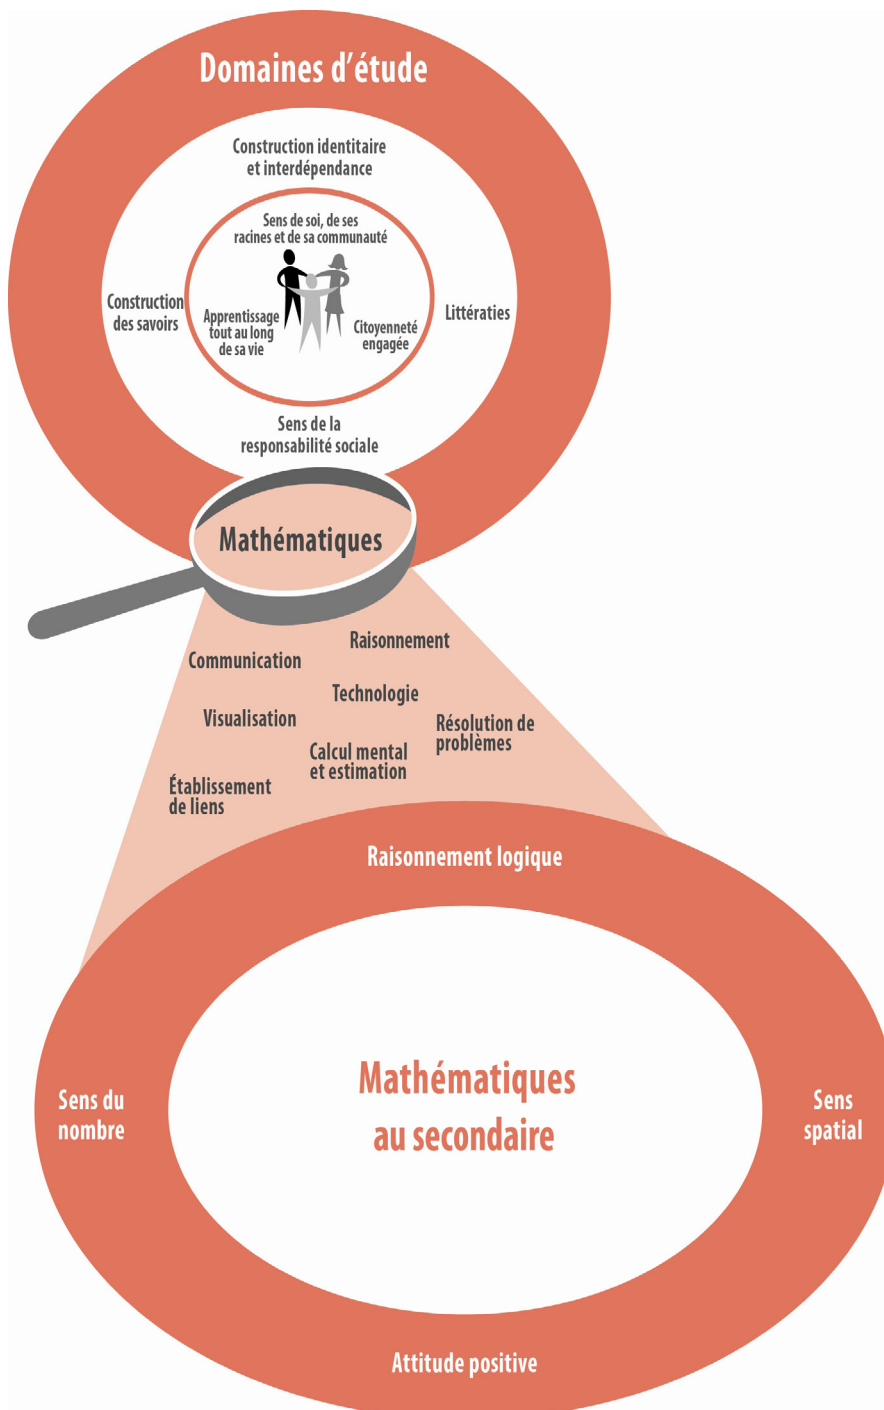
Domaines d'étude

Construction identitaire et interdépendance

Sens de soi, de ses racines et de sa communauté

Construction des savoirs

Apprentissage tout au long de sa vie

Citoyenneté engagée

Littératies

Sens de la responsabilité sociale

Mathématiques

Raisonnement

Communication

Technologie

Visualisation

Résolution de problèmes

Calcul mental et estimation

Établissement de liens

Raisonnement logique

Sens du nombre

Mathématiques au secondaire

Sens spatial

Attitude positive